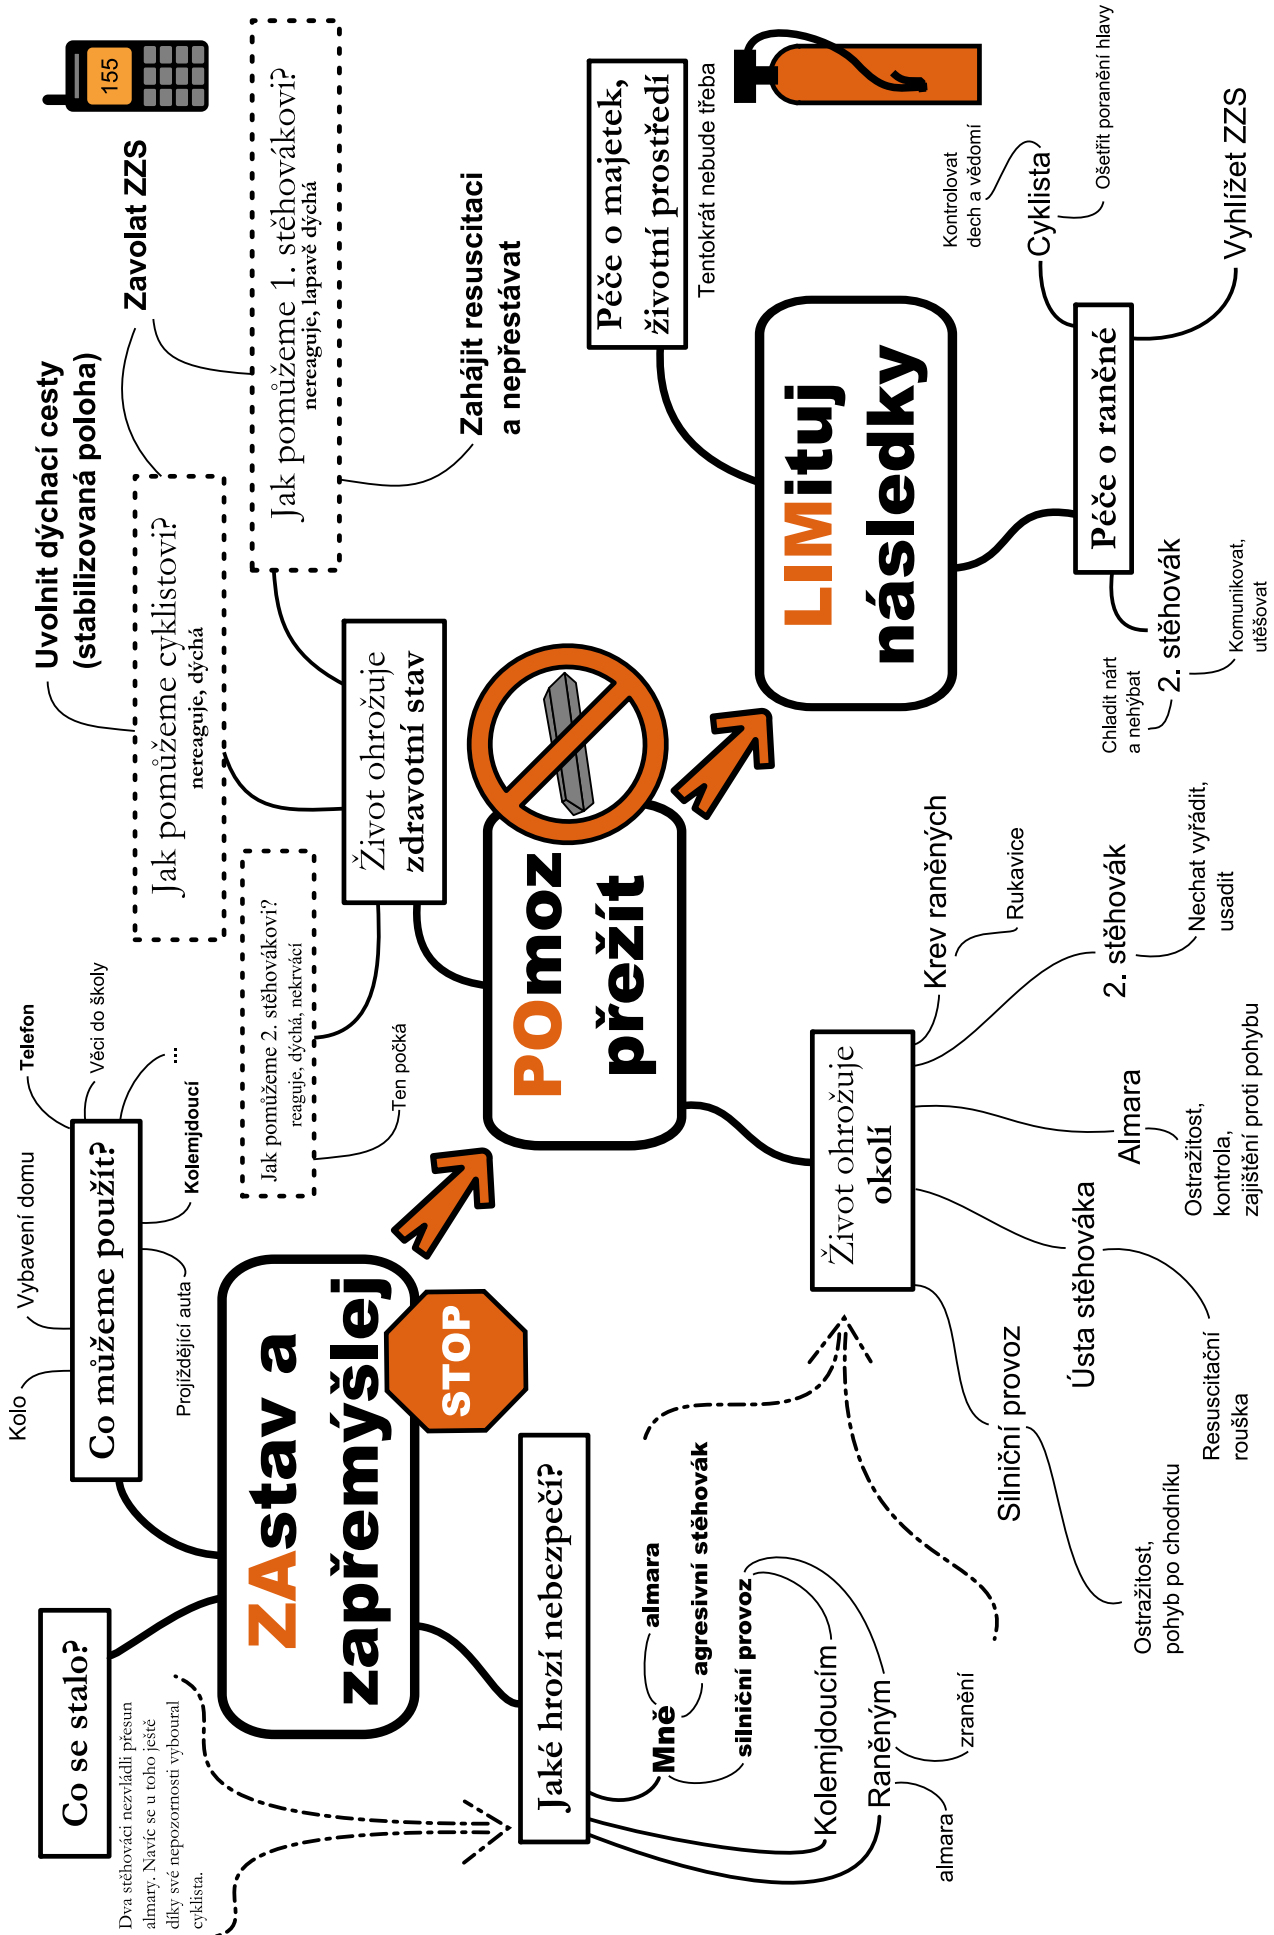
155

Zavolat ZZS

Jak pomůžeme 1. stěhovákovi?
nereaguje, lapavě dýchá

Zahájit resuscitaci a nepřestávat

Péče o majetek, životní prostředí

Tentokrát nebude třeba

Ošetřit poranění hlavy

Kontrolovat dech a vědomí

Cyklista

Vyhlížet ZZS

Uvolnit dýchací cesty (stabilizovaná poloha)

Jak pomůžeme cyklistovi?
nereaguje, dýchá

Život ohrožuje zdravotní stav

LIMituj následky

Péče o raněné

2. stěhovák

Komunikovat, utěšovat

Chladit nárt a nehýbat

Jak pomůžeme 2. stěhovákovi?
reaguje, dýchá, nekrvácí

Ten počká

POmoz přežít

Telefon

Věci do školy

...

Kolemjdoucí

Vybavení domu

Co můžeme použít?

Kolo

Projíždějící auta

Krev raněných

Rukavice

2. stěhovák

Nechat vyřádit, usadit

Život ohrožuje okolí

Almara

Ostražitost, kontrola, zajištění proti pohybu

Ústa stěhováka

Resuscitační rouška

Silniční provoz

Ostražitost, pohyb po chodníku

ZAstav a zapřemýšlej

STOP

Jaké hrozí nebezpečí?

almara

agresivní stěhovák

silniční provoz

Mně

Kolemjdoucím

Raněným

zranění

almara

Co se stalo?

Dva stěhováci nezvládli přesun almary. Navíc se u toho ještě díky své nepozornosti vyboural cyklista.